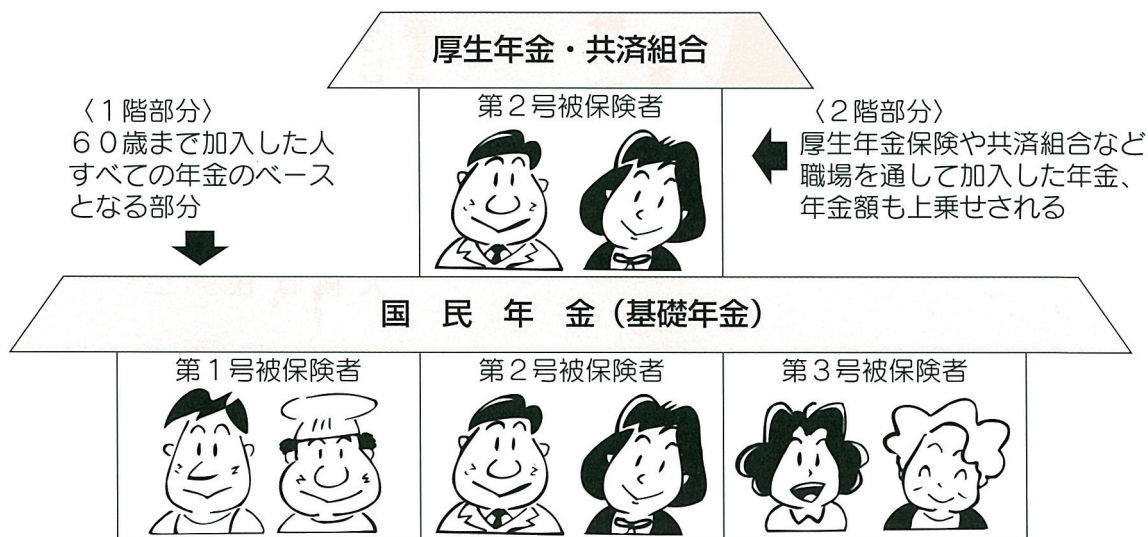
厚生年金・共済組合

〈1階部分〉
60歳まで加入した人すべての年金のベースとなる部分

第2号被保険者

〈2階部分〉
厚生年金保険や共済組合など職場を通して加入した年金、年金額も上乗せされる

国 民 年 金（基礎年金）

第1号被保険者

第2号被保険者

第3号被保険者